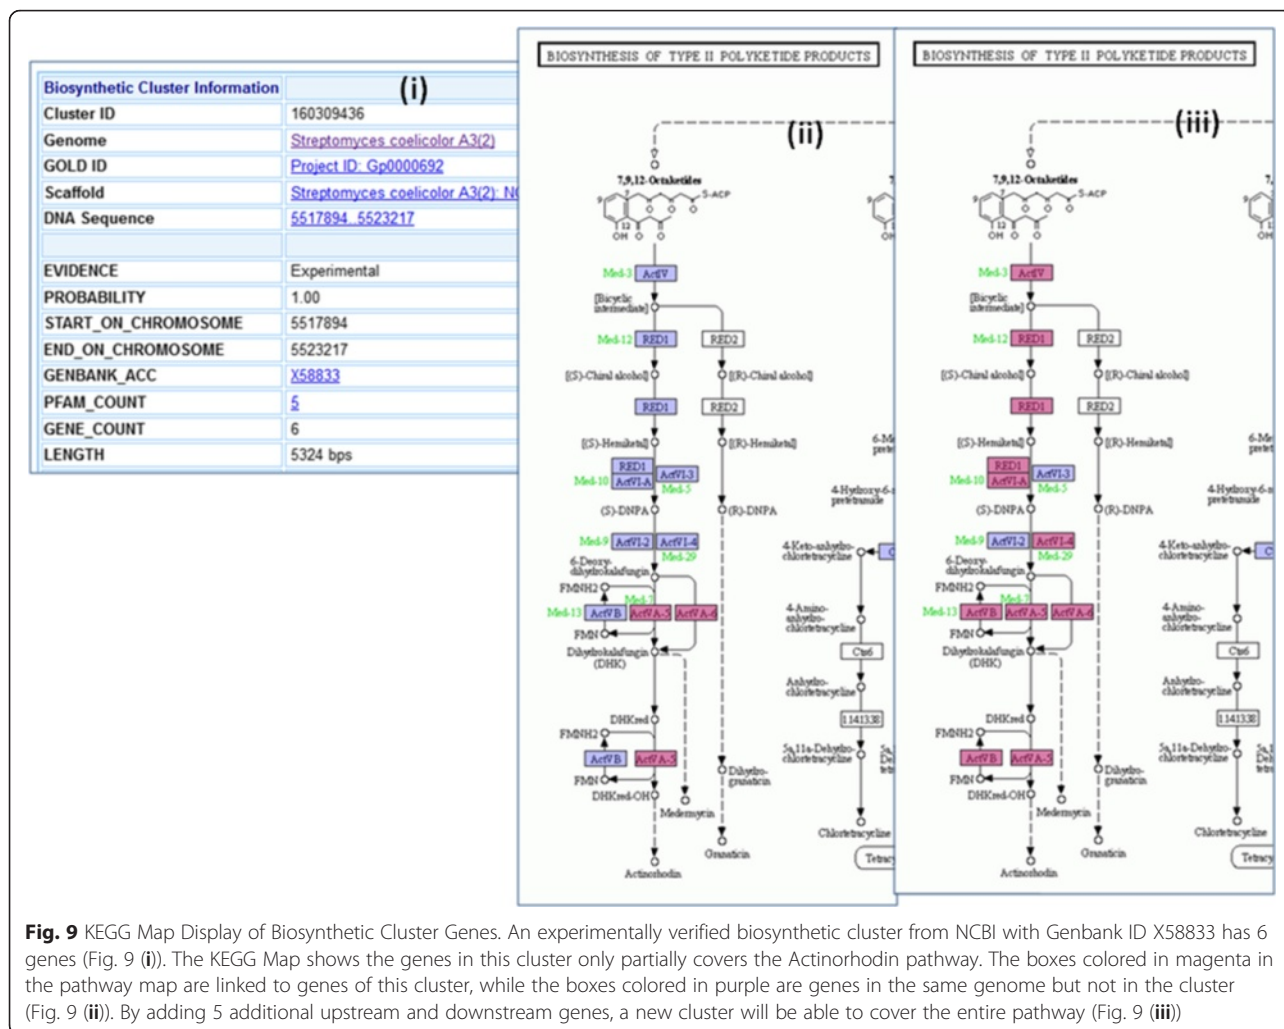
| Biosynthetic Cluster Information | (i) |
|---|---|
| Cluster ID | 160309436 |
| Genome | Streptomyces coelicolor A3(2) |
| GOLD ID | Project ID: Gp0000692 |
| Scaffold | Streptomyces coelicolor A3(2): N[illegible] |
| DNA Sequence | 5517894..5523217 |
| | |
| EVIDENCE | Experimental |
| PROBABILITY | 1.00 |
| START_ON_CHROMOSOME | 5517894 |
| END_ON_CHROMOSOME | 5523217 |
| GENBANK_ACC | X58833 |
| PFAM_COUNT | 5 |
| GENE_COUNT | 6 |
| LENGTH | 5324 bps |

BIOSYNTHESIS OF TYPE II POLYKETIDE PRODUCTS

(ii)

7,9,12-Octaketides
S-ACP
Med-3 ActIV
Bicyclic intermediate
Med-12 RED1 RED2
(S)-Chiral alcohol (R)-Chiral alcohol
RED1 RED2
(S)-Hemiketal (R)-Hemiketal
RED1 ActVI-3
Med-10 ActVI-A Med-5
(S)-DNPA (R)-DNPA
Med-9 ActVI-2 ActVI-4 Med-29
6-Deoxy-dihydrokalafungin
FMNH2 Med-7
Med-13 ActVB ActVA-5 ActVA-6
FMN
Dihydrokalafungin (DHK)
DHKred
FMNH2
ActVB ActVA-5
FMN
DHKred-OH
Medermycin
Dihydro-granaticin
Granaticin
Actinorhodin
4-Hydroxy-6-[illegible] pretetramide
4-Keto-anhydro-chlortetracycline
4-Amino-anhydro-chlortetracycline
Cts6
Anhydro-chlortetracycline
1.14.13.38
5a,11a-Dehydro-chlortetracycline
Chlortetracycline
Tetracy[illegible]

BIOSYNTHESIS OF TYPE II POLYKETIDE PRODUCTS

(iii)

7,9,12-Octaketides
S-ACP
Med-3 ActIV
Bicyclic intermediate
Med-12 RED1 RED2
(S)-Chiral alcohol (R)-Chiral alcohol
RED1 RED2
(S)-Hemiketal (R)-Hemiketal
RED1 ActVI-3
Med-10 ActVI-A Med-5
(S)-DNPA (R)-DNPA
Med-9 ActVI-2 ActVI-4 Med-29
6-Deoxy-dihydrokalafungin
FMNH2 Med-7
Med-13 ActVB ActVA-5 ActVA-6
FMN
Dihydrokalafungin (DHK)
DHKred
FMNH2
ActVB ActVA-5
FMN
DHKred-OH
Medermycin
Dihydro-granaticin
Granaticin
Actinorhodin
4-Hydroxy-6-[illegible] pretetramide
4-Keto-anhydro-chlortetracycline
4-Amino-anhydro-chlortetracycline
Cts6
Anhydro-chlortetracycline
1.14.13.38
5a,11a-Dehydro-chlortetracycline
Chlortetracycline
Tetracy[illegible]

**Fig. 9** KEGG Map Display of Biosynthetic Cluster Genes. An experimentally verified biosynthetic cluster from NCBI with Genbank ID X58833 has 6 genes (Fig. 9 (**i**)). The KEGG Map shows the genes in this cluster only partially covers the Actinorhodin pathway. The boxes colored in magenta in the pathway map are linked to genes of this cluster, while the boxes colored in purple are genes in the same genome but not in the cluster (Fig. 9 (**ii**)). By adding 5 additional upstream and downstream genes, a new cluster will be able to cover the entire pathway (Fig. 9 (**iii**))